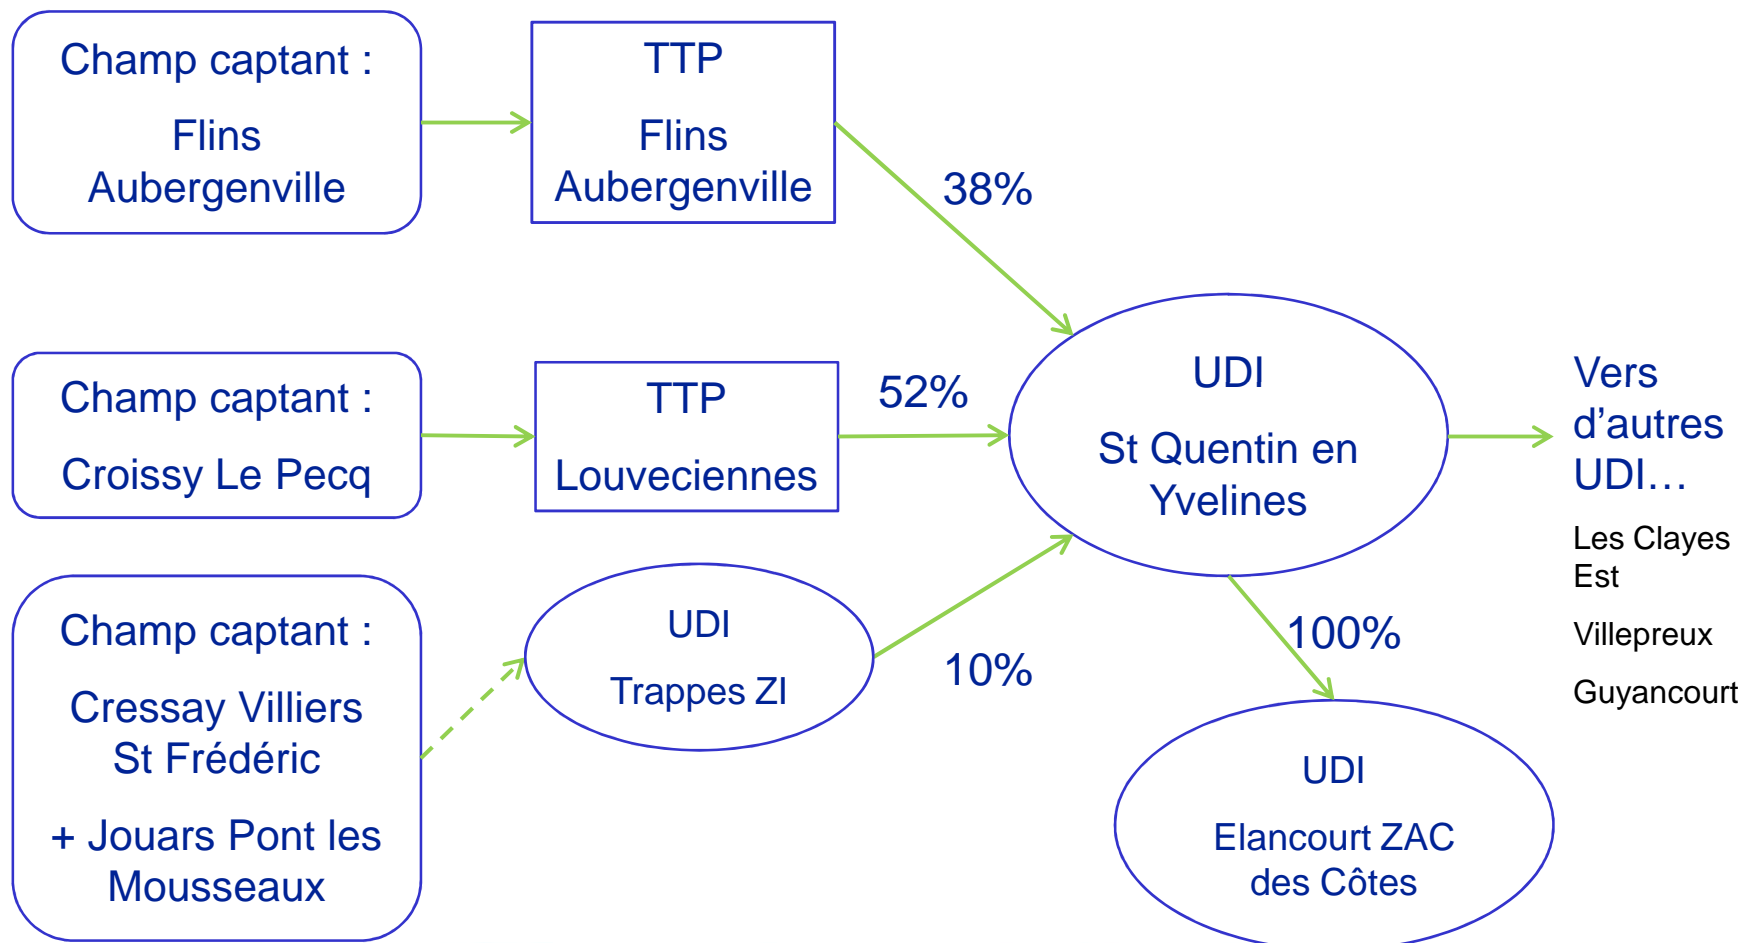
Champ captant :

Flins Aubergenville

TTP

Flins Aubergenville

38%

Champ captant :

Croissy Le Pecq

TTP

Louveciennes

52%

UDI

St Quentin en Yvelines

Vers d’autres UDI…

Les Clayes Est

Villepreux

Guyancourt

Champ captant :

Cressay Villiers St Frédéric

+ Jouars Pont les Mousseaux

UDI

Trappes ZI

10%

100%

UDI

Elancourt ZAC des Côtes